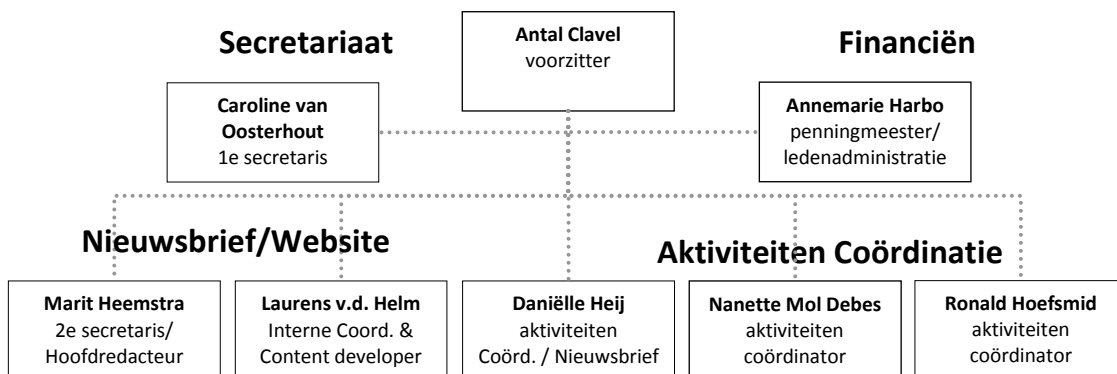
Secretariaat

Antal Clavel
voorzitter

Financiën

Caroline van Oosterhout
1e secretaris

Annemarie Harbo
penningmeester/
ledenadministratie

Nieuwsbrief/Website

Aktiviteiten Coördinatie

Marit Heemstra
2e secretaris/
Hoofdredacteur

Laurens v.d. Helm
Interne Coord. &
Content developer

Daniëlle Heij
aktiviteiten
Coörd. / Nieuwsbrief

Nanette Mol Debes
aktiviteiten
coördinator

Ronald Hoefsmid
aktiviteiten
coördinator